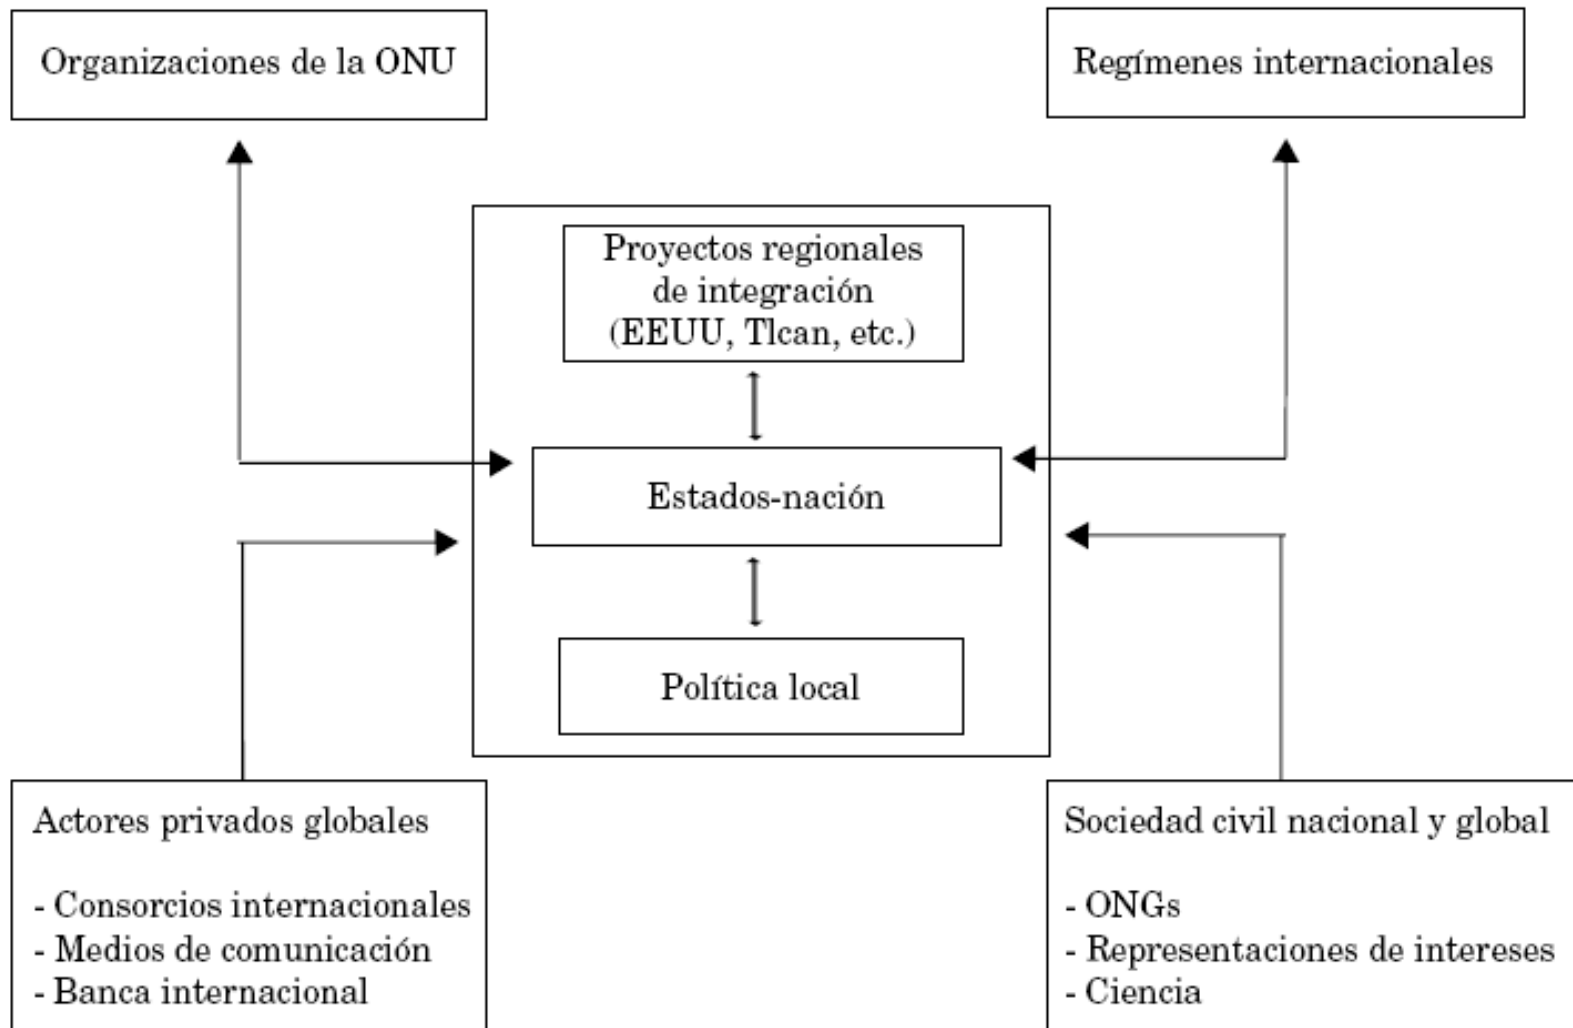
Organizaciones de la ONU

Regímenes internacionales

Proyectos regionales de integración (EEUU, Tlcan, etc.)

Estados-nación

Política local

Actores privados globales

- Consorcios internacionales
- Medios de comunicación
- Banca internacional

Sociedad civil nacional y global

- ONGs
- Representaciones de intereses
- Ciencia